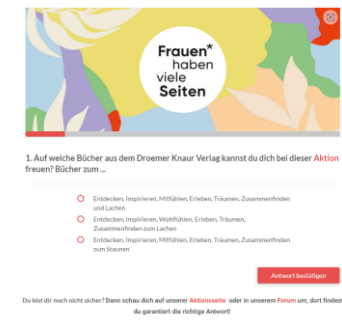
Frauen* haben viele Seiten

1. Auf welche Bücher aus dem Droemer Knaur Verlag kannst du dich bei dieser Aktion freuen? Bücher zum ...

Entdecken, Inspirieren, Mitfühlen, Erleben, Träumen, Zusammenfinden und Lachen

Entdecken, Inspirieren, Wohlfühlen, Erleben, Träumen, Zusammenfinden zum Lachen

Entdecken, Inspirieren, Mitfühlen, Erleben, Träumen, Zusammenfinden zum Staunen

Antwort bestätigen

Du bist dir noch nicht sicher? Dann schau dich auf unserer Aktionsseite oder in unserem Forum um, dort findest du garantiert die richtige Antwort!